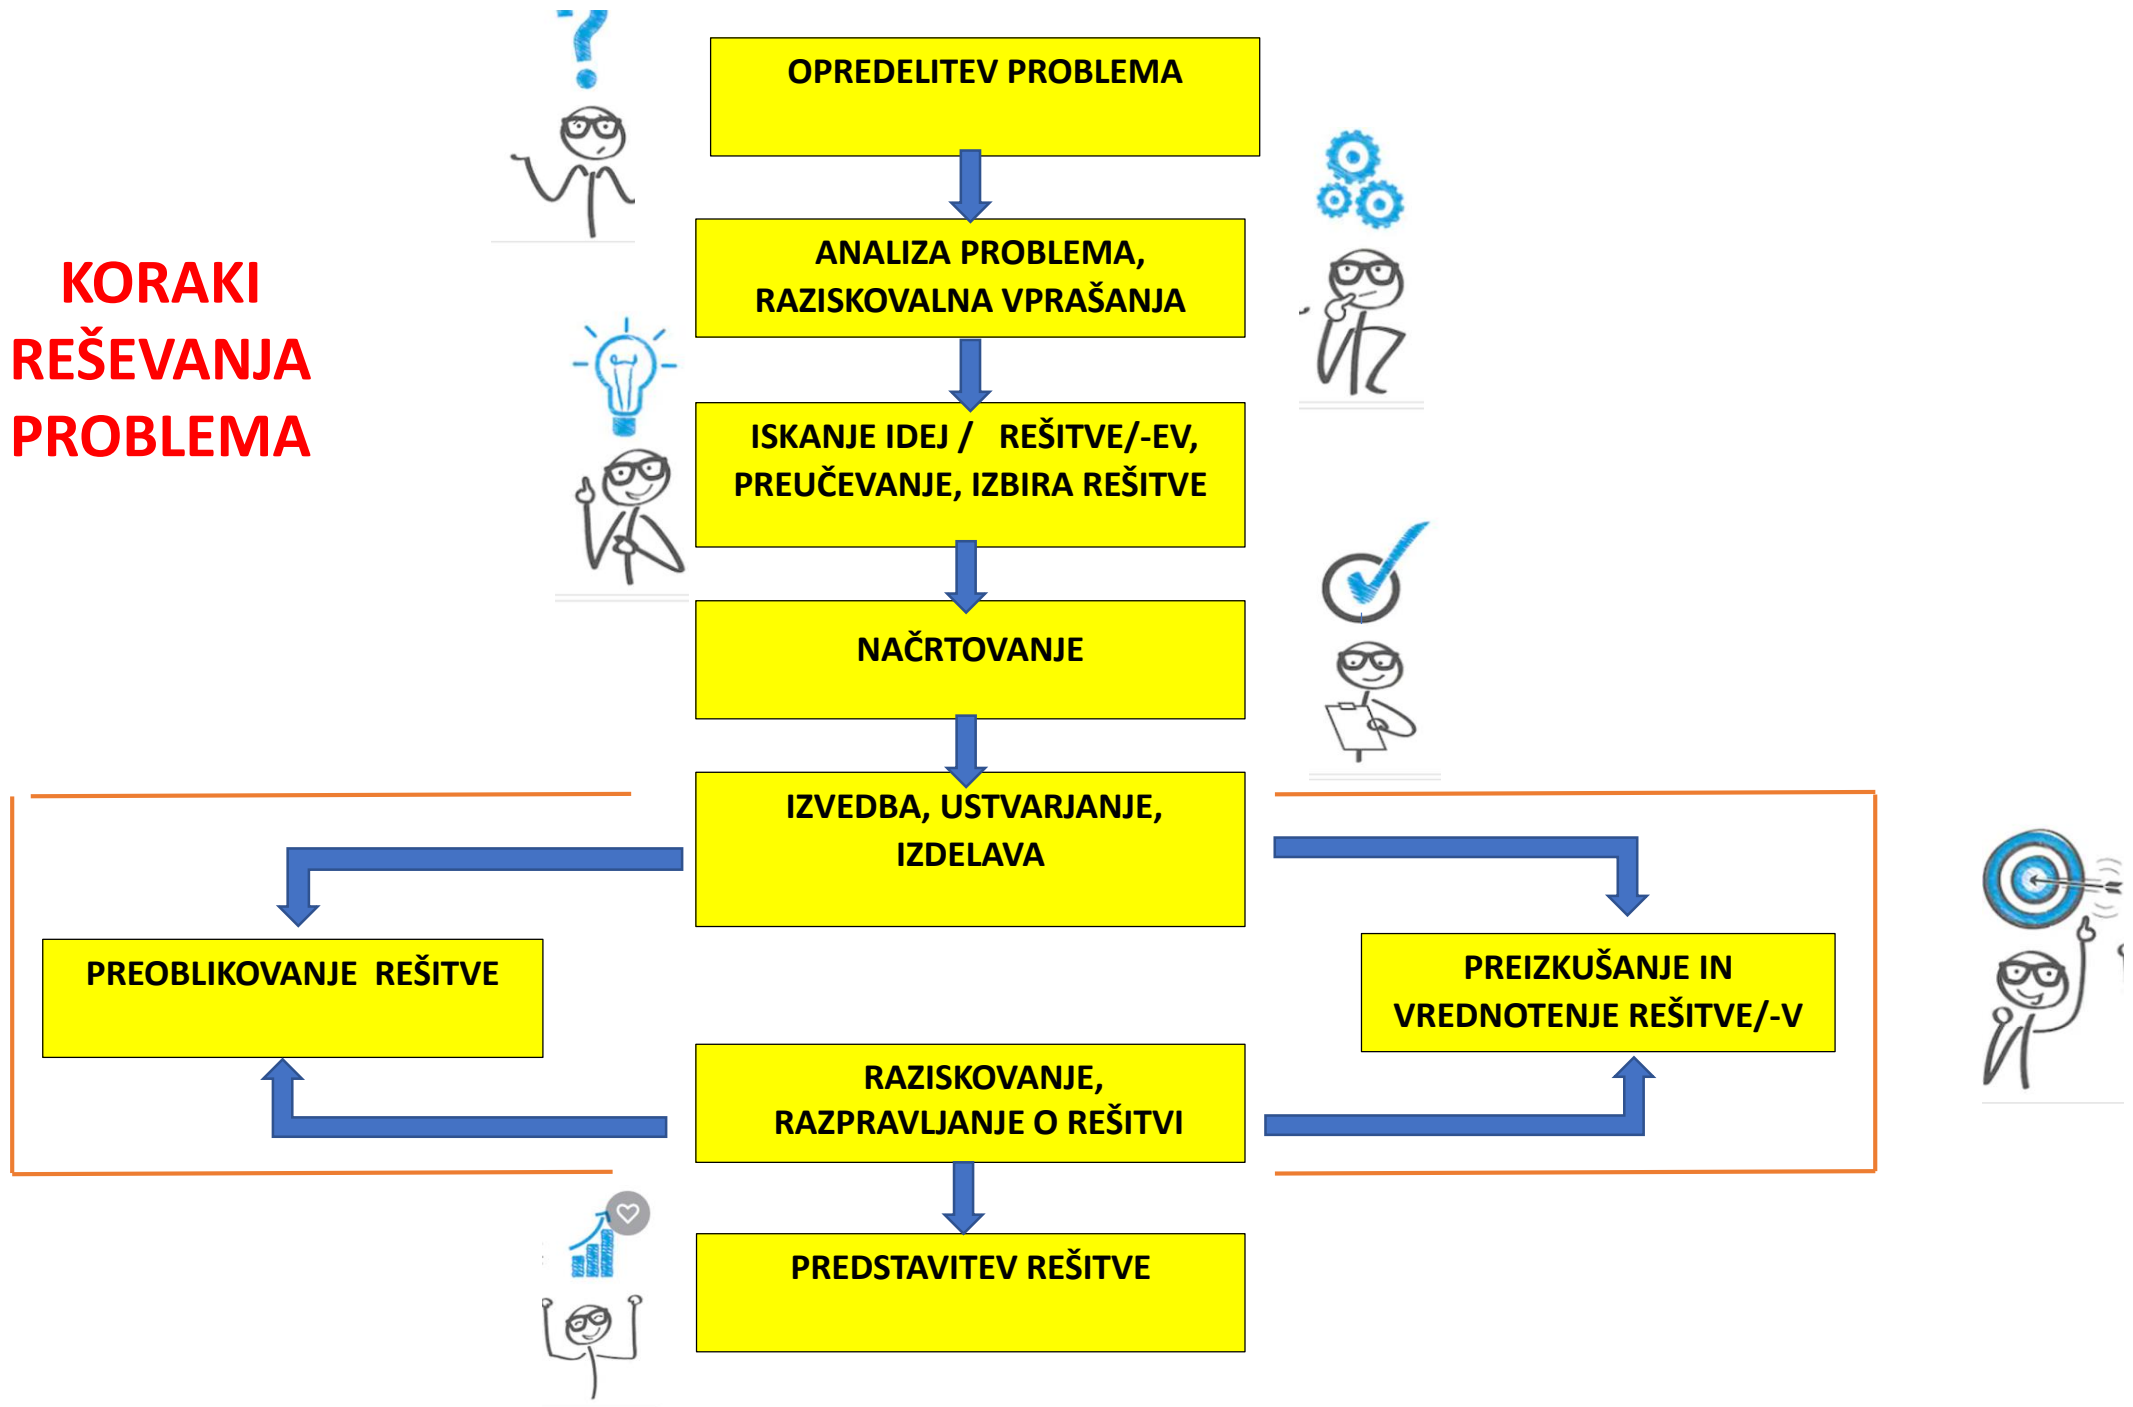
KORAKI REŠEVANJA PROBLEMA

OPREDELITEV PROBLEMA

ANALIZA PROBLEMA, RAZISKOVALNA VPRAŠANJA

ISKANJE IDEJ / REŠITVE/-EV, PREUČEVANJE, IZBIRA REŠITVE

NAČRTOVANJE

IZVEDBA, USTVARJANJE, IZDELAVA

PREOBLIKOVANJE REŠITVE

PREIZKUŠANJE IN VREDNOTENJE REŠITVE/-V

RAZISKOVANJE, RAZPRAVLJANJE O REŠITVI

PREDSTAVITEV REŠITVE